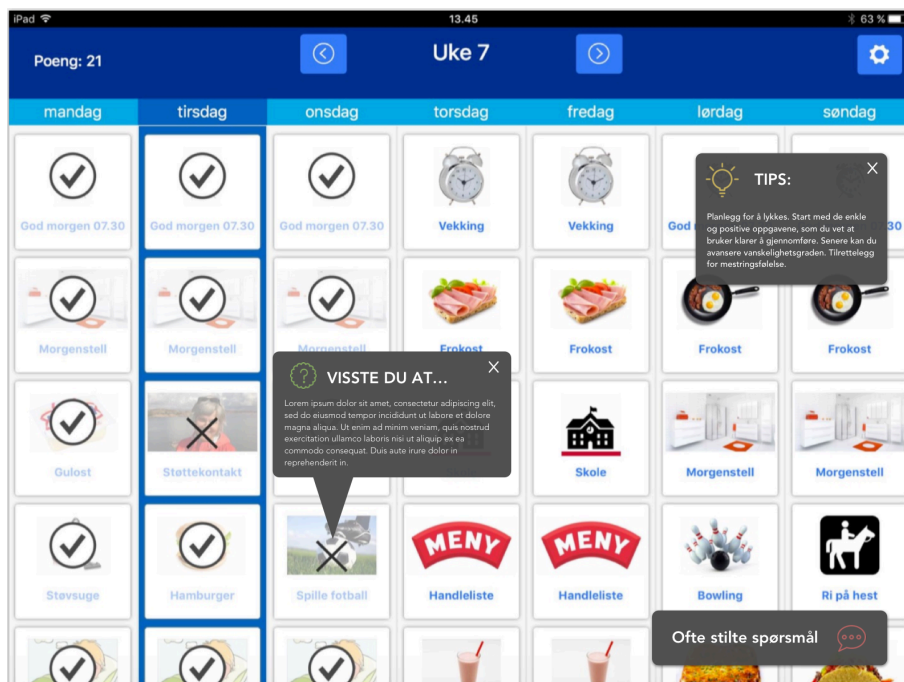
iPad 13.45 63 %

Poeng: 21

Uke 7

mandag
tirsdag
onsdag
torsdag
fredag
lørdag
søndag

God morgen 07.30
God morgen 07.30
God morgen 07.30
Vekking
Vekking
God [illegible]

TIPS:

Planlegg for å lykkes. Start med de enkle og positive oppgavene, som du vet at bruker klarer å gjennomføre. Senere kan du avansere vanskelighetsgraden. Tilrettelegg for mestringsfølelse.

Morgenstell
Morgenstell
Morgenstell
Frokost
Frokost
Frokost
Frokost

VISSTE DU AT...

Lorem ipsum dolor sit amet, consectetur adipiscing elit, sed do eiusmod tempor incididunt ut labore et dolore magna aliqua. Ut enim ad minim veniam, quis nostrud exercitation ullamco laboris nisi ut aliquip ex ea commodo consequat. Duis aute irure dolor in reprehenderit in.

Gulost
Støttekontakt
Skole
Morgenstell
Morgenstell

MENY
MENY

Støvsuge
Hamburger
Spille fotball
Handleliste
Handleliste
Bowling
Ri på hest

Ofte stilte spørsmål